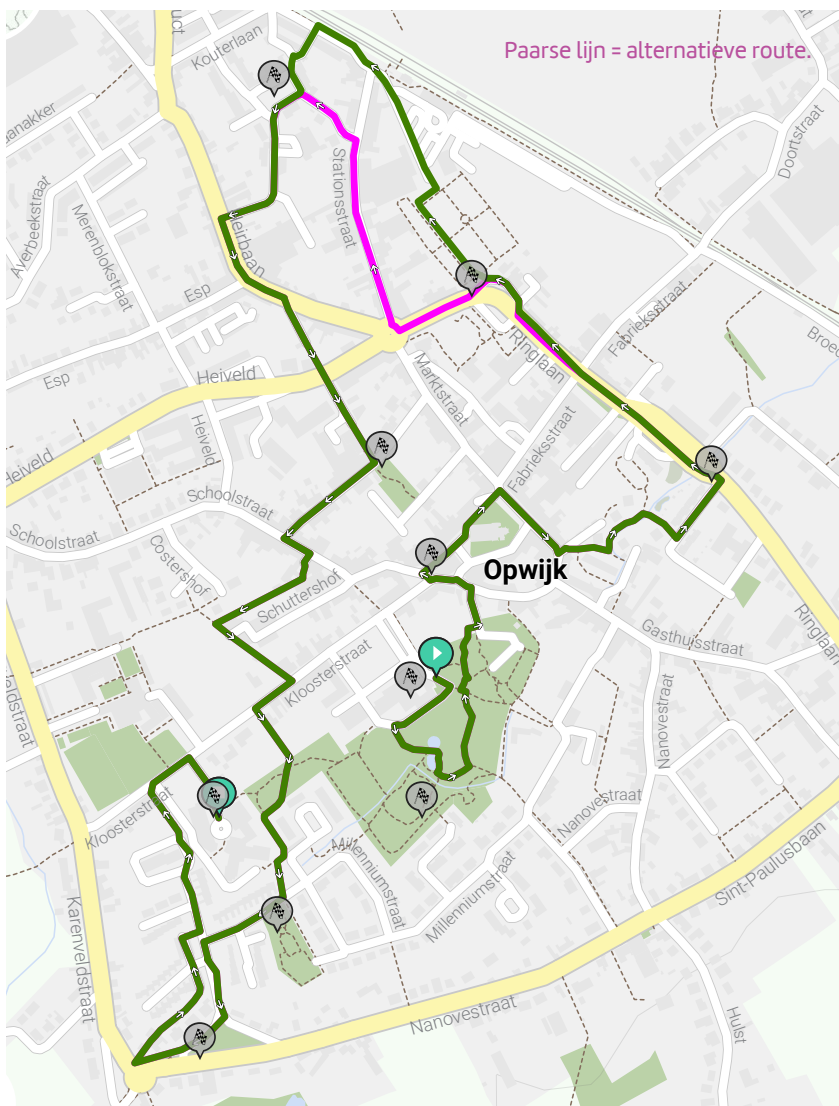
Paarse lijn = alternatieve route.

Kouterlaan
anakker
Stationsstraat
Doorststraat
Alverbeekstraat
Merenblokstraat
Leirbaan
Esp
Fabrieksstraat
Broe
Ringlaan
Esp
Heiveld
Marktstraat
Heiveld
Heiveld
Fabrieksstraat
Schoolstraat
Schoolstraat
Costershof
Schuttershof
Opwijk
Gasthuisstraat
Ringlaan
Kloosterstraat
aldstraat
Nanovestraat
Kloosterstraat
Nanovestraat
Millenniumstraat
Millenniumstraat
Sint-Paulusbaan
Karenveldstraat
Nanovestraat
Hulst